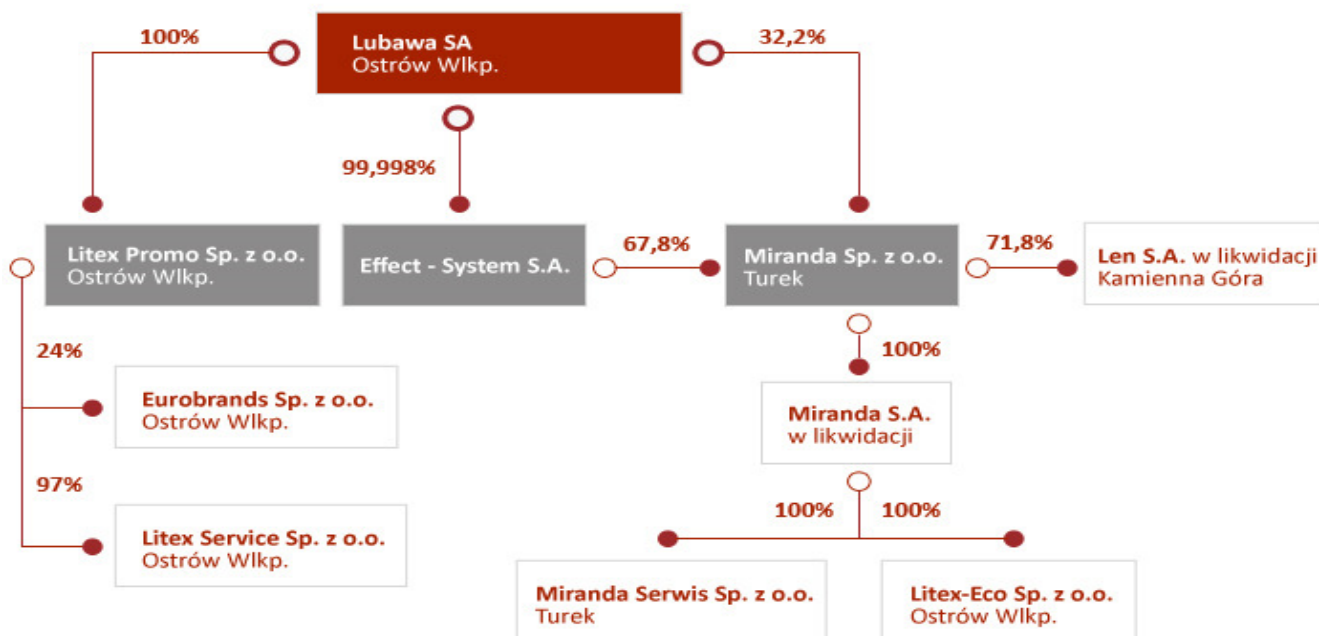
100%

Lubawa SA
Ostrów Wlkp.

32,2%

99,998%

Litex Promo Sp. z o.o.
Ostrów Wlkp.

Effect - System S.A.

67,8%

Miranda Sp. z o.o.
Turek

71,8%

Len S.A. w likwidacji
Kamienna Góra

24%

Eurobrands Sp. z o.o.
Ostrów Wlkp.

100%

Miranda S.A.
w likwidacji

97%

Litex Service Sp. z o.o.
Ostrów Wlkp.

100%

100%

Miranda Serwis Sp. z o.o.
Turek

Litex-Eco Sp. z o.o.
Ostrów Wlkp.